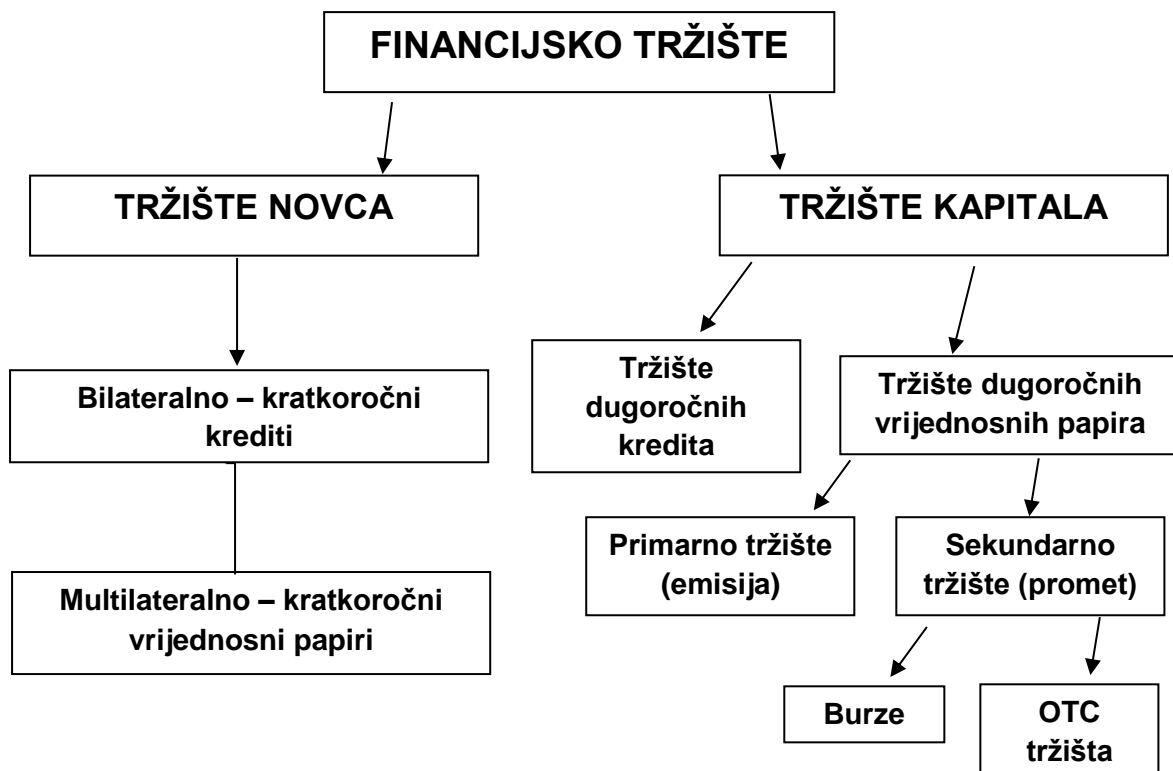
FINANCIJSKO TRŽIŠTE

TRŽIŠTE NOVCA

TRŽIŠTE KAPITALA

Bilateralno – kratkoročni krediti

Multilateralno – kratkoročni vrijednosni papiri

Tržište dugoročnih kredita

Tržište dugoročnih vrijednosnih papira

Primarno tržište (emisija)

Sekundarno tržište (promet)

Burze

OTC tržišta